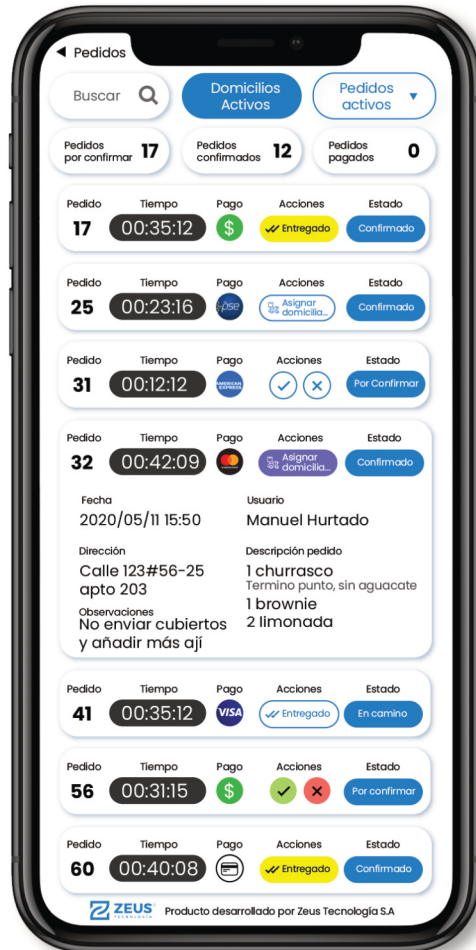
◀ Pedidos

Buscar

Domicilios Activos

Pedidos activos ▼

Pedidos por confirmar 17

Pedidos confirmados 12

Pedidos pagados 0

| Pedido | Tiempo | Pago | Acciones | Estado |
|---|---|---|---|---|
| 17 | 00:35:12 | $ | Entregado | Confirmado |
| 25 | 00:23:16 | pse | Asignar domicilia... | Confirmado |
| 31 | 00:12:12 | AMERICAN EXPRESS | | Por Confirmar |
| 32 | 00:42:09 | | Asignar domicilia... | Confirmado |

Fecha
2020/05/11 15:50

Usuario
Manuel Hurtado

Dirección
Calle 123#56-25 apto 203

Descripción pedido
1 churrasco
Termino punto, sin aguacate
1 brownie
2 limonada

Observaciones
No enviar cubiertos y añadir más ají

| Pedido | Tiempo | Pago | Acciones | Estado |
|---|---|---|---|---|
| 41 | 00:35:12 | VISA | Entregado | En camino |
| 56 | 00:31:15 | $ | | Por confirmar |
| 60 | 00:40:08 | | Entregado | Confirmado |

ZEUS TECNOLOGÍA Producto desarrollado por Zeus Tecnología S.A